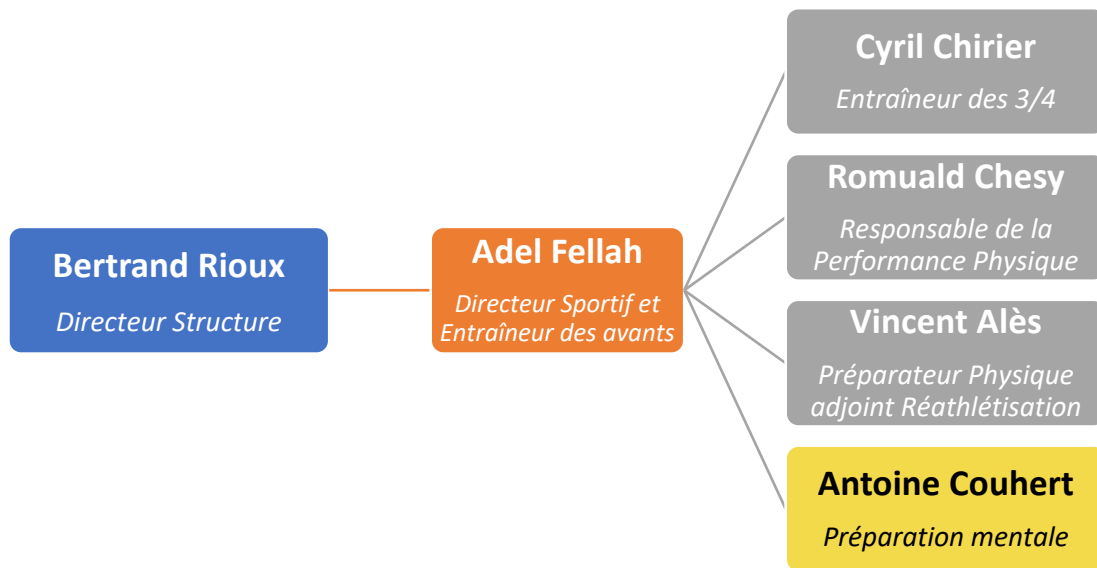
Bertrand Rioux
Directeur Structure

Adel Fellah
Directeur Sportif et Entraîneur des avants

Cyril Chirier
Entraîneur des 3/4

Romuald Chesy
Responsable de la Performance Physique

Vincent Alès
Préparateur Physique adjoint Réathlétisation

Antoine Couhert
Préparation mentale